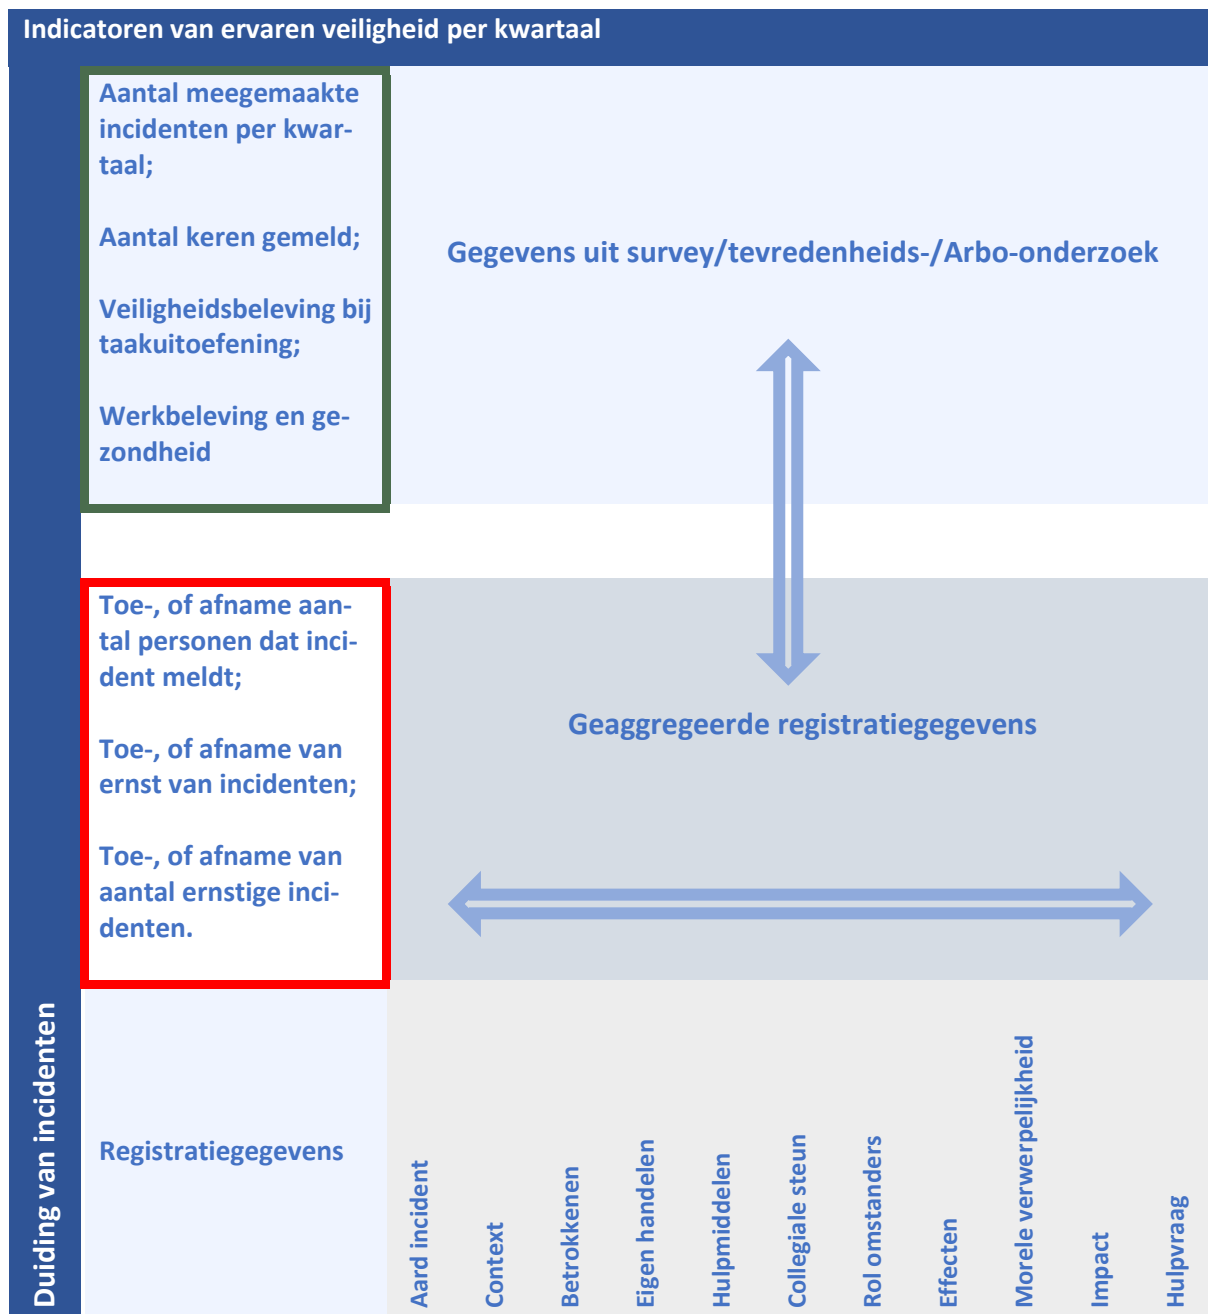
Indicatoren van ervaren veiligheid per kwartaal

Duiding van incidenten

Aantal meegemaakte incidenten per kwartaal;

Aantal keren gemeld;

Veiligheidsbeleving bij taakuitoefening;

Werkbeleving en gezondheid

Gegevens uit survey/tevredenheids-/Arbo-onderzoek

Toe-, of afname aantal personen dat incident meldt;

Toe-, of afname van ernst van incidenten;

Toe-, of afname van aantal ernstige incidenten.

Geaggregeerde registratiegegevens

Registratiegegevens

Aard incident

Context

Betrokkenen

Eigen handelen

Hulpmiddelen

Collegiale steun

Rol omstanders

Effecten

Morele verwerpelijkheid

Impact

Hulpvraag